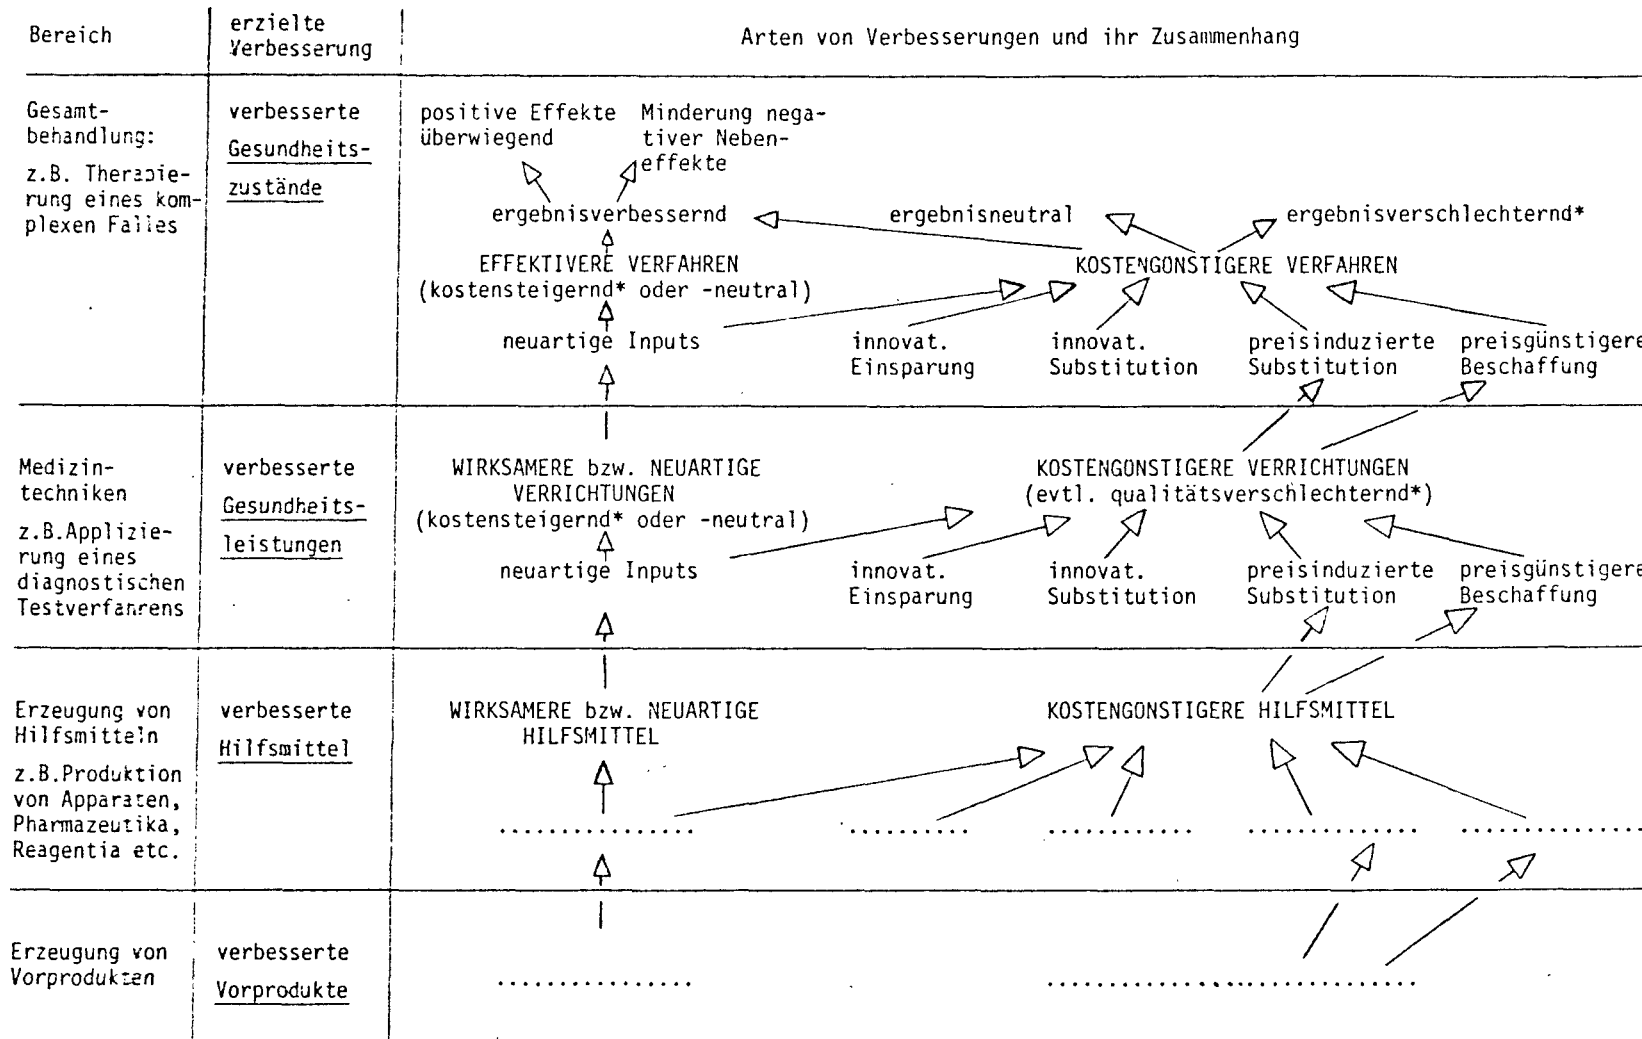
| Bereich | erzielte Verbesserung | Arten von Verbesserungen und ihr Zusammenhang |
|---|---|---|
| Gesamtbehandlung: z.B. Therapierung eines komplexen Falles | verbesserte Gesundheitszustände | positive Effekte überwiegend; Minderung negativer Nebeneffekte; ergebnisverbessernd; ergebnisneutral; ergebnisverschlechternd*; EFFEKTIVERE VERFAHREN (kostensteigernd* oder -neutral); KOSTENGONSTIGERE VERFAHREN; neuartige Inputs; innovat. Einsparung; innovat. Substitution; preisinduzierte Substitution; preisgünstigere Beschaffung |
| Medizintechniken z.B. Applizierung eines diagnostischen Testverfahrens | verbesserte Gesundheitsleistungen | WIRKSAMERE bzw. NEUARTIGE VERRICHTUNGEN (kostensteigernd* oder -neutral); KOSTENGONSTIGERE VERRICHTUNGEN (evtl. qualitätsverschlechternd*); neuartige Inputs; innovat. Einsparung; innovat. Substitution; preisinduzierte Substitution; preisgünstigere Beschaffung |
| Erzeugung von Hilfsmitteln z.B. Produktion von Apparaten, Pharmazeutika, Reagentia etc. | verbesserte Hilfsmittel | WIRKSAMERE bzw. NEUARTIGE HILFSMITTEL; KOSTENGONSTIGERE HILFSMITTEL; ..............; ..........; ............; ............; ............ |
| Erzeugung von Vorprodukten | verbesserte Vorprodukte | ..............; ......................... |